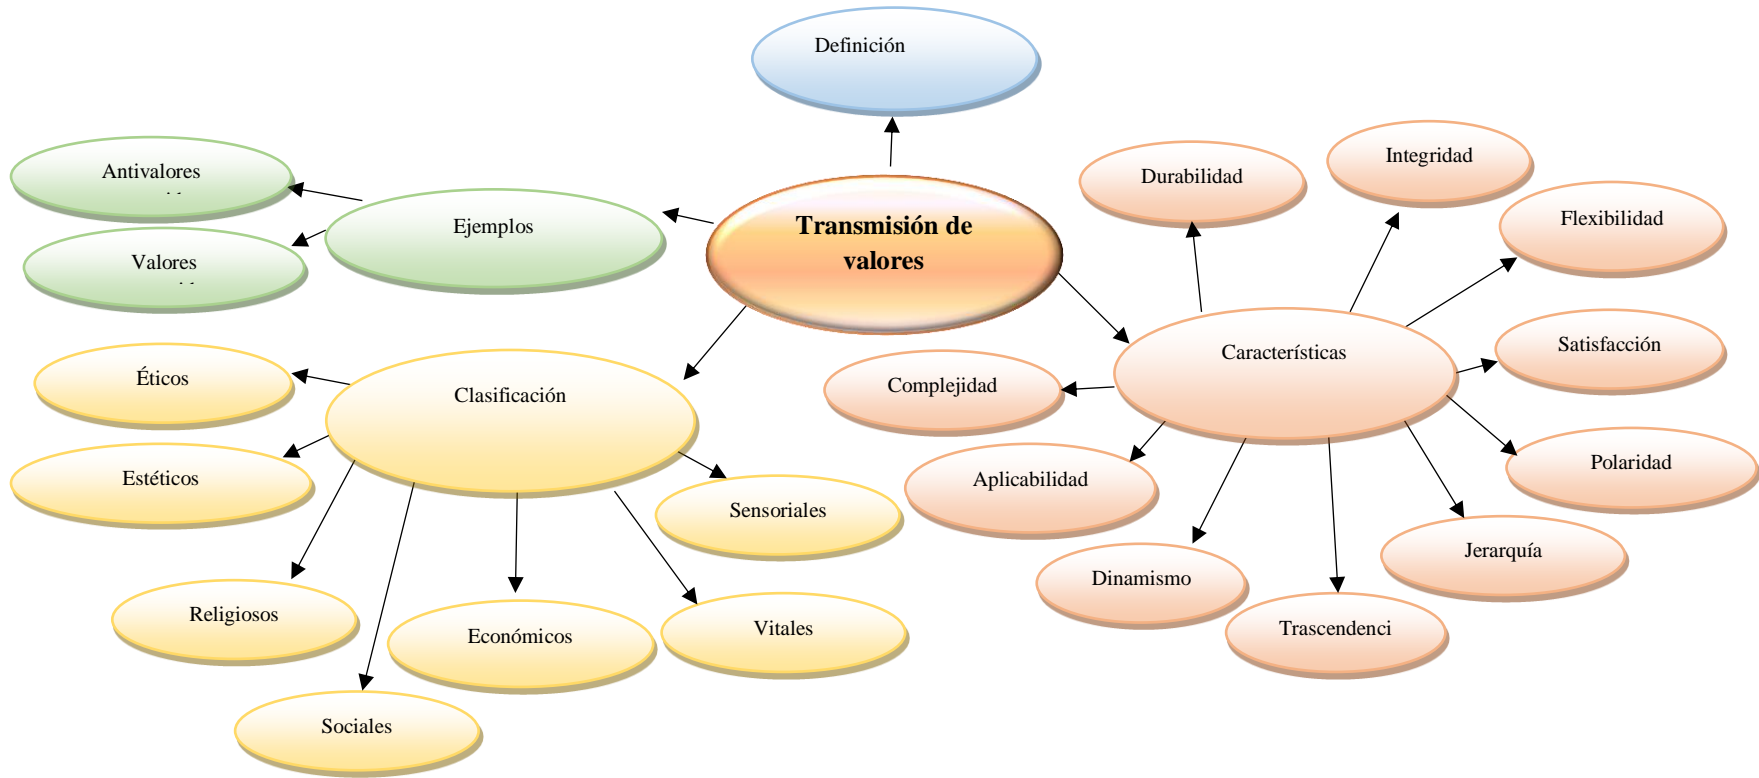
Definición

Transmisión de valores

Ejemplos

Antivalores

Valores

Clasificación

Éticos

Estéticos

Religiosos

Sociales

Económicos

Vitales

Sensoriales

Características

Durabilidad

Integridad

Flexibilidad

Satisfacción

Polaridad

Jerarquía

Trascendenci

Dinamismo

Aplicabilidad

Complejidad